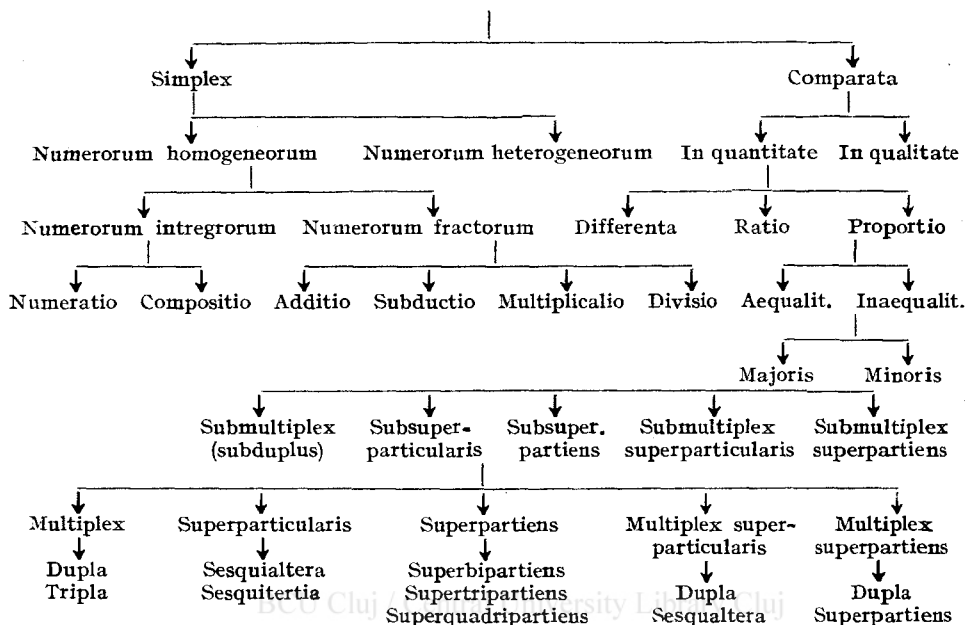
Simplex

Comparata

Numerorum homogeneorum

Numerorum heterogeneorum

In quantitate

In qualitate

Numerorum intregrorum

Numerorum fractorum

Differenta

Ratio

Proportio

Numeratio

Compositio

Additio

Subductio

Multiplicalio

Divisio

Aequalit.

Inaequalit.

Majoris

Minoris

Submultiplex (subduplus)

Subsuperparticularis

Subsuper. partiens

Submultiplex superparticularis

Submultiplex superpartiens

Multiplex

Dupla
Tripla

Superparticularis

Sesquialtera
Sesquitertia

Superpartiens

Superbipartiens
Supertripartiens
Superquadripartiens

Multiplex superparticularis

Dupla
Sesqualtera

Multiplex superpartiens

Dupla
Superpartiens

BCU Cluj / Central University Library Cluj